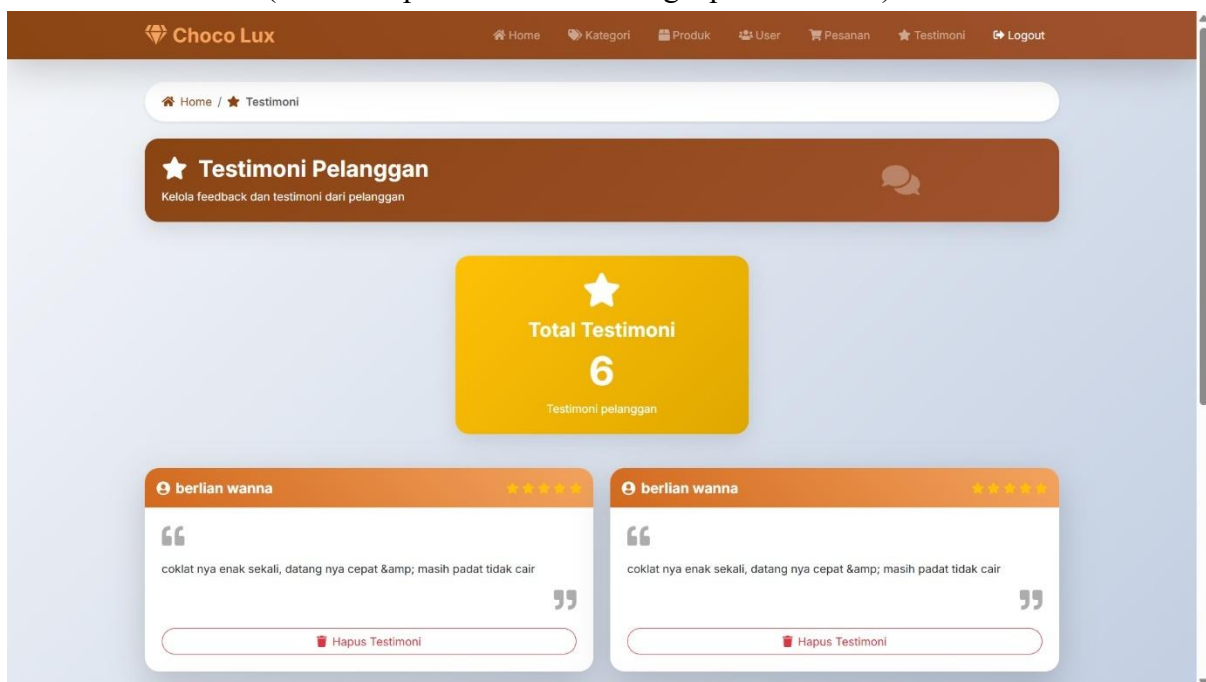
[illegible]

Choco Lux

Home Kategori Produk User Pesanan Testimoni Logout

Home / Testimoni

Testimoni Pelanggan

Kelola feedback dan testimoni dari pelanggan

Total Testimoni

6

Testimoni pelanggan

berlian wanna

coklat nya enak sekali, datang nya cepat &amp; masih padat tidak cair

Hapus Testimoni

berlian wanna

coklat nya enak sekali, datang nya cepat &amp; masih padat tidak cair

Hapus Testimoni